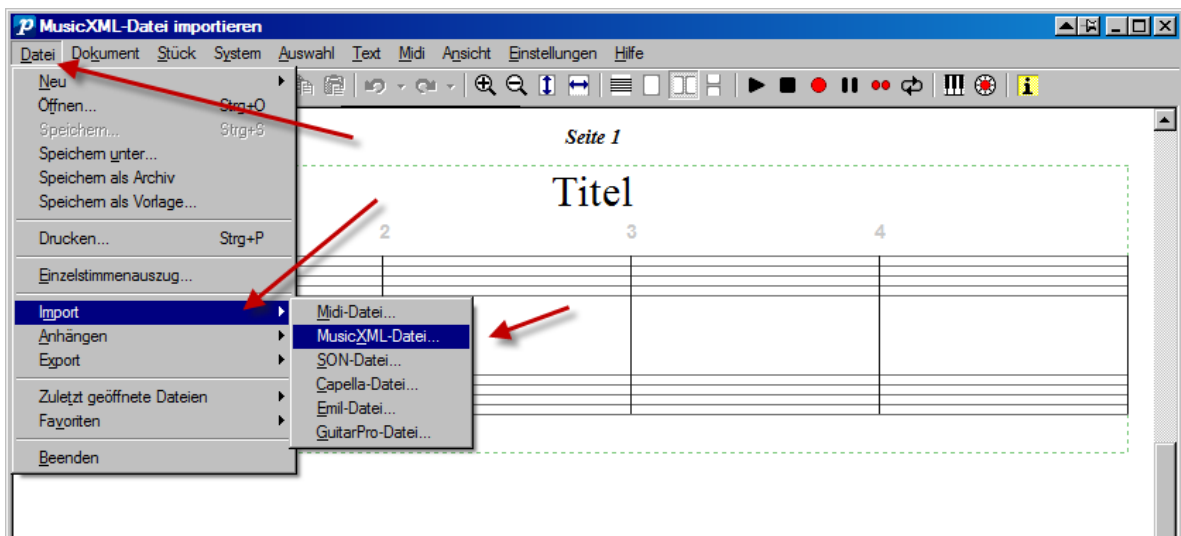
MusicXML-Datei importieren

Datei Dokument Stück System Auswahl Text Midi Ansicht Einstellungen Hilfe

Neu
Öffnen... Strg+O
Speichern... Strg+S
Speichern unter...
Speichern als Archiv
Speichern als Vorlage...
Drucken... Strg+P
Einzelstimmenauszug...
Import
Anhängen
Export
Zuletzt geöffnete Dateien
Favoriten
Beenden

Midi-Datei...
MusicXML-Datei...
SON-Datei...
Capella-Datei...
Emil-Datei...
GuitarPro-Datei...

Seite 1

Titel

2 3 4